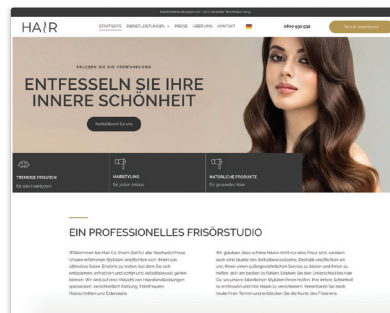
HAIR

STARTSEITE DIENSTLEISTUNGEN PREISE ÜBER UNS KONTAKT

ERLEBEN SIE DIE VERWANDLUNG

ENTFESSELN SIE IHRE INNERE SCHÖNHEIT

TRENDIGE FRISUREN

HAIRSTYLING

NATÜRLICHE PRODUKTE

EIN PROFESSIONELLES FRISÖRSTUDIO

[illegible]